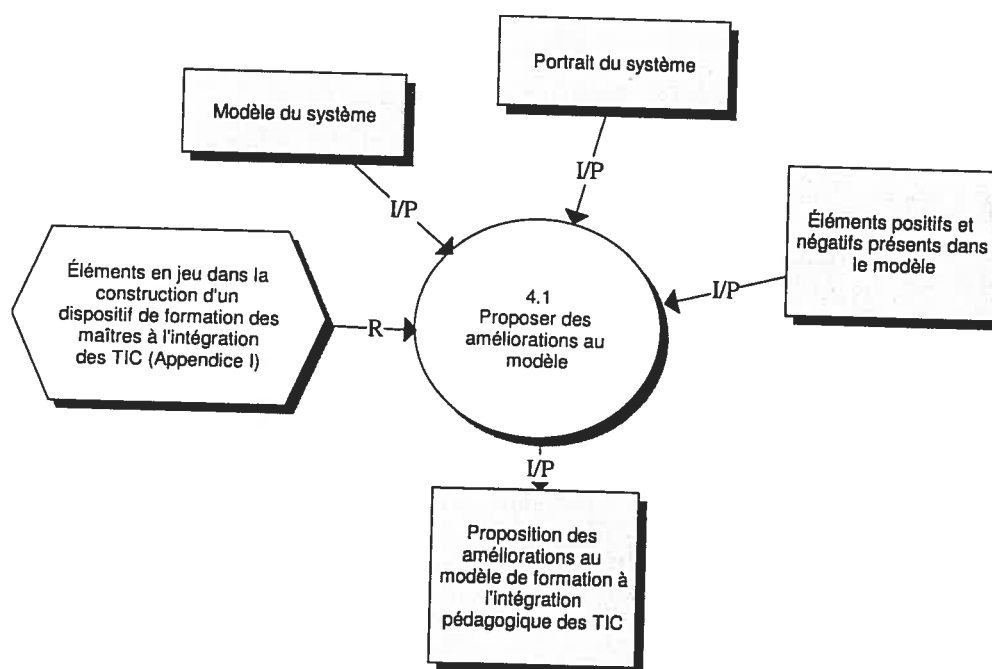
Portrait du système

Modèle du système

I/P

I/P

Éléments positifs et négatifs présents dans le modèle

Éléments en jeu dans la construction d'un dispositif de formation des maîtres à l'intégration des TIC (Appendice I)

4.1
Proposer des améliorations au modèle

I/P

R

I/P

Proposition des améliorations au modèle de formation à l'intégration pédagogique des TIC